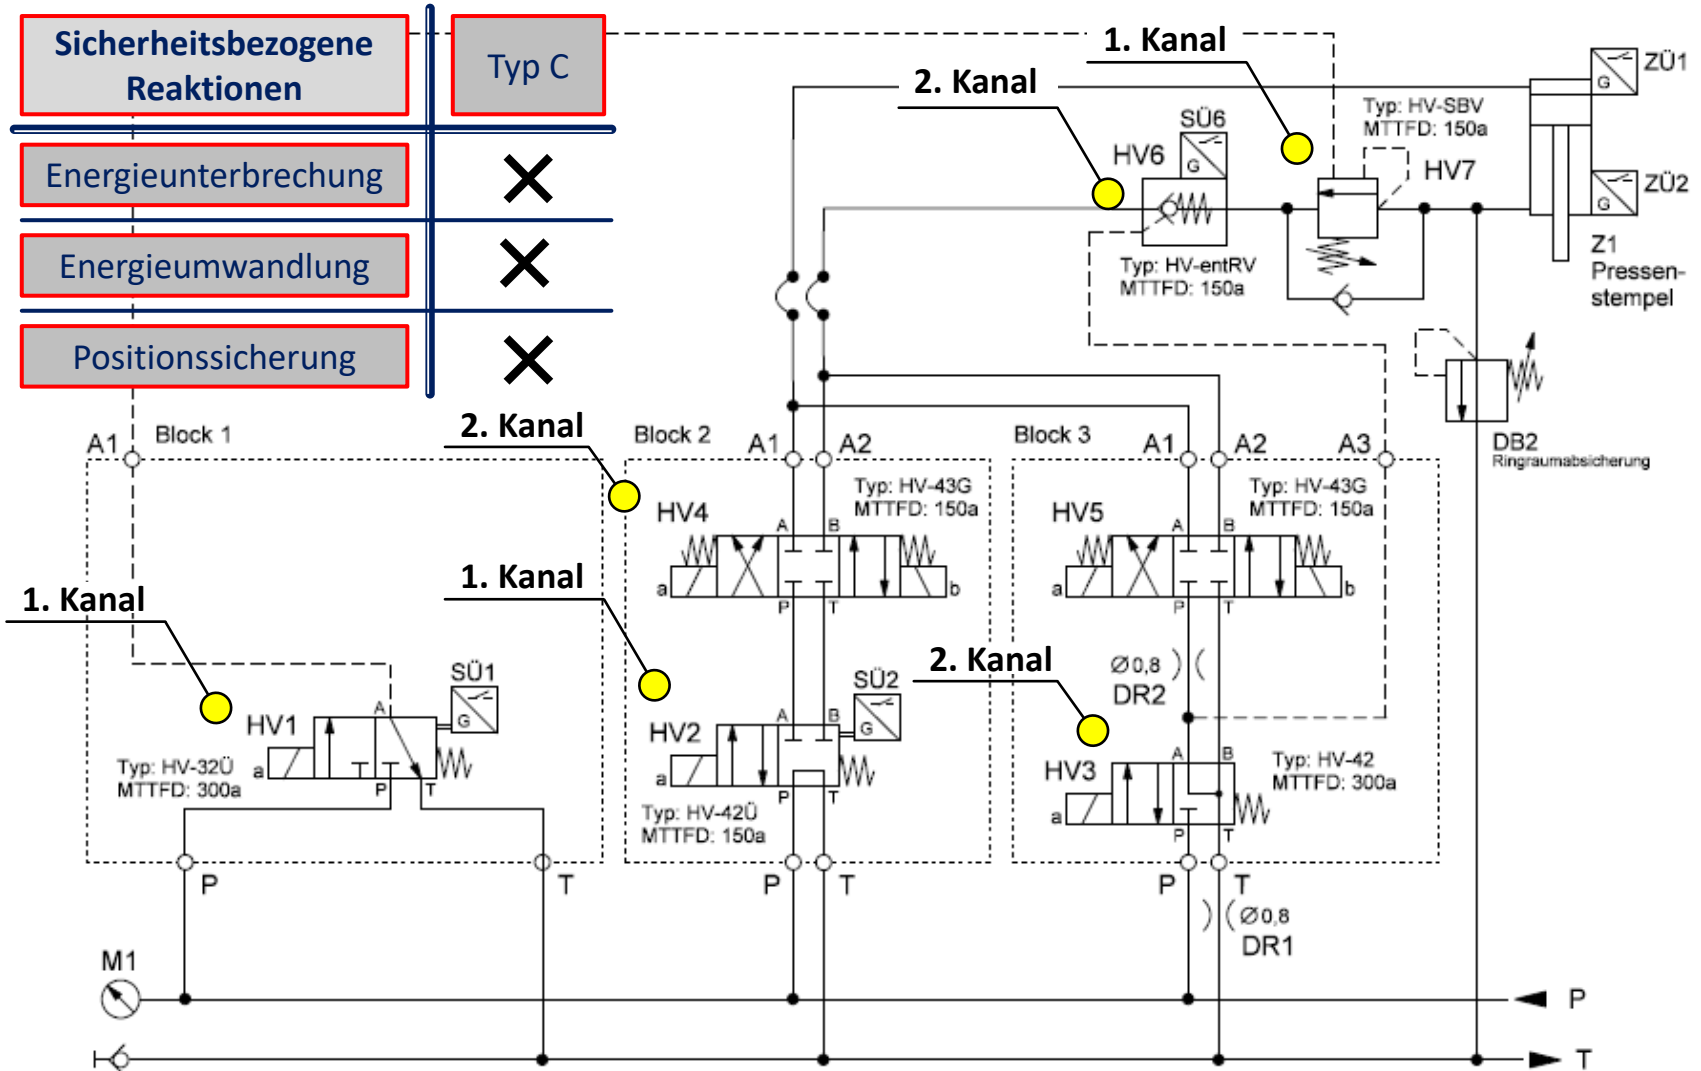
| Sicherheitsbezogene Reaktionen | Typ C |
|---|---|
| Energieunterbrechung | ✕ |
| Energieumwandlung | ✕ |
| Positionssicherung | ✕ |

1. Kanal

2. Kanal

ZÜ1

G

Typ: HV-SBV
MTTFD: 150a

SÜ6

HV6

G

HV7

ZÜ2

G

Z1
Pressenstempel

Typ: HV-entRV
MTTFD: 150a

DB2
Ringraumabsicherung

A1

Block 1

2. Kanal

Block 2

A1

A2

Block 3

A1

A2

A3

HV4

Typ: HV-43G
MTTFD: 150a

A B

a

P T

b

HV5

Typ: HV-43G
MTTFD: 150a

A B

a

P T

b

1. Kanal

1. Kanal

2. Kanal

$\varnothing 0,8$
DR2

SÜ1

G

HV1

A

a

P T

Typ: HV-32Ü
MTTFD: 300a

SÜ2

G

HV2

A B

a

P T

Typ: HV-42Ü
MTTFD: 150a

HV3

A B

a

P T

Typ: HV-42
MTTFD: 300a

P

T

P

T

P

T

$\varnothing 0,8$
DR1

M1

P

T